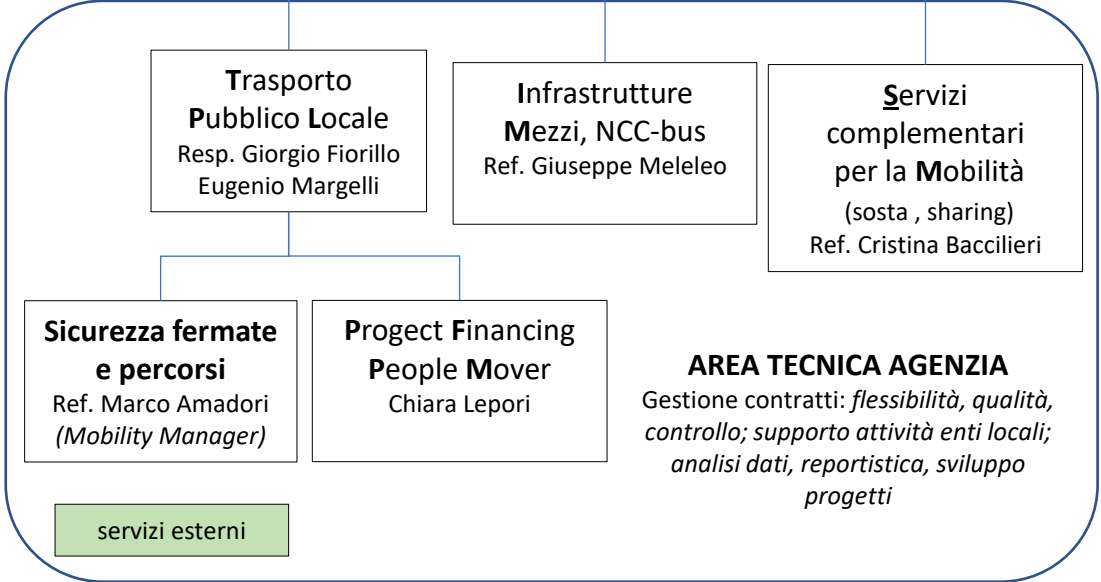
Trasporto Pubblico Locale
Resp. Giorgio Fiorillo
Eugenio Margelli

Infrastrutture
Mezzi, NCC-bus
Ref. Giuseppe Meleleo

Servizi complementari per la Mobilità
(sosta , sharing)
Ref. Cristina Baccilieri

Sicurezza fermate e percorsi
Ref. Marco Amadori
*(Mobility Manager)*

Progect Financing
People Mover
Chiara Lepori

AREA TECNICA AGENZIA
Gestione contratti: *flessibilità, qualità, controllo; supporto attività enti locali; analisi dati, reportistica, sviluppo progetti*

servizi esterni